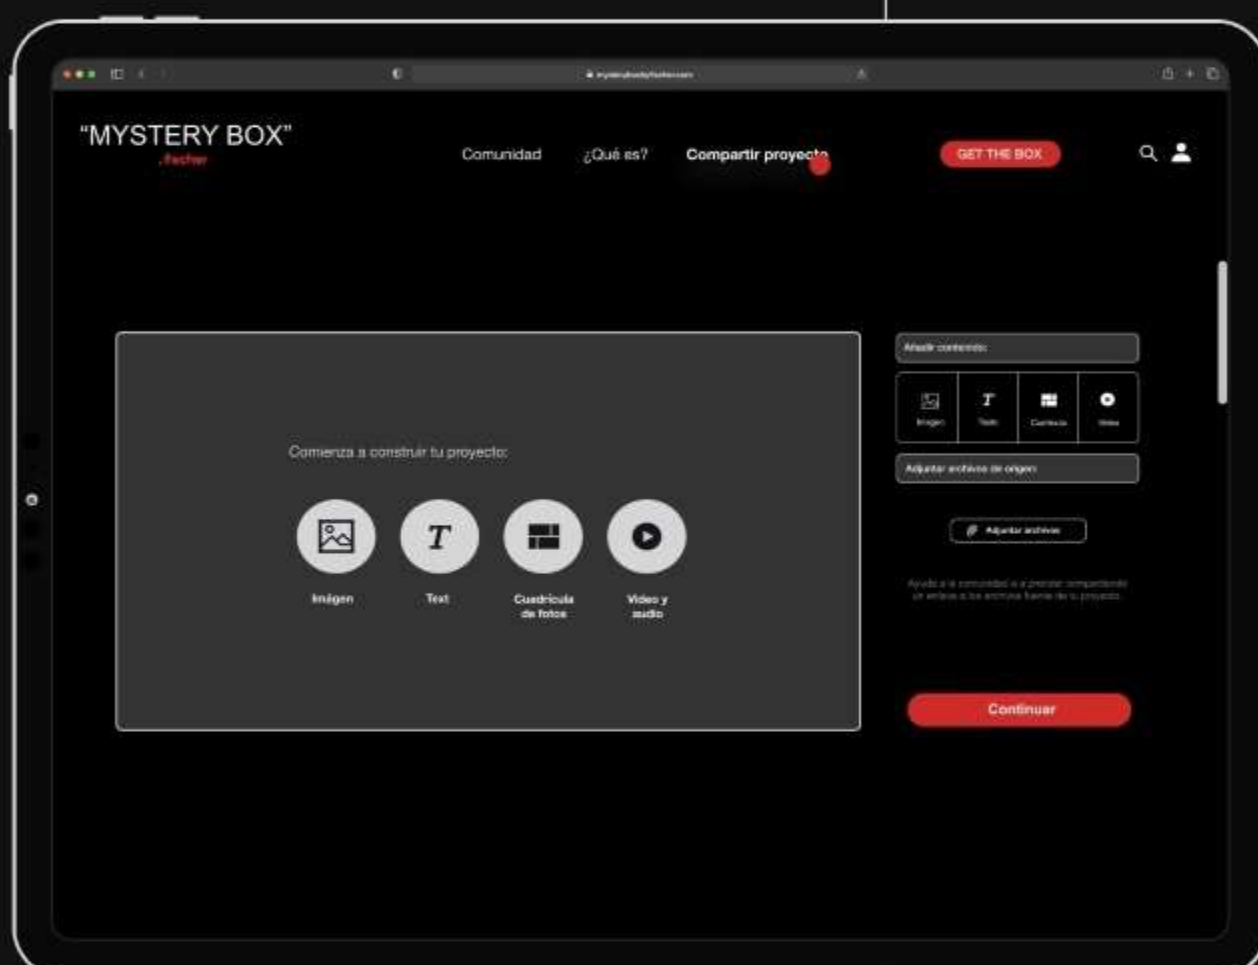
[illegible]

"MYSTERY BOX"
.fischer

Comunidad ¿Qué es? Compartir proyecto

GET THE BOX

Comenza a construir tu proyecto:

Imagen

Text

Cuadrícula de fotos

Video y audio

Añadir contenido:

Imagen Texto Cuadrícula Video

Adjuntar archivos de origen

Adjuntar archivos

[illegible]

Continuar